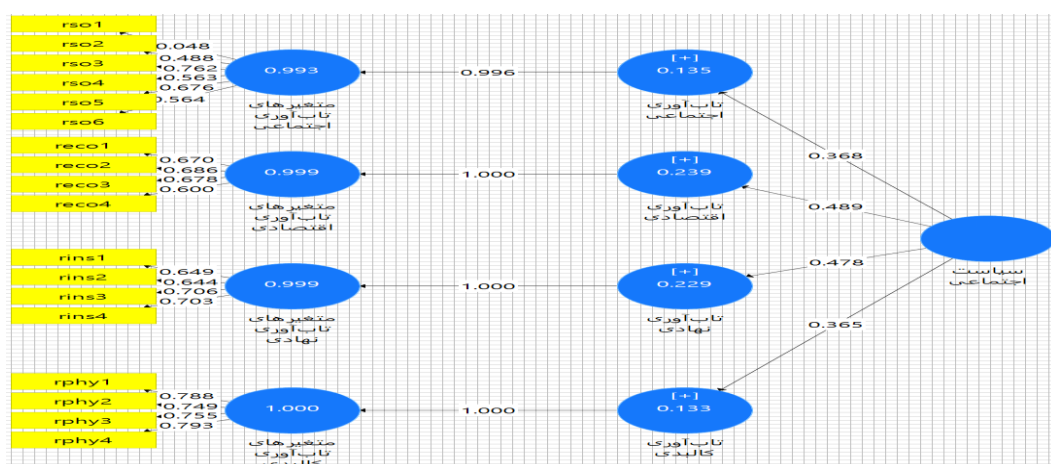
rso1
rso2
rso3
rso4
rso5
rso6
0.048
0.488
0.762
0.563
0.676
0.564
0.993
متغیرهای تاب‌آوری اجتماعی
0.996
[+]
0.135
تاب‌آوری اجتماعی

reco1
reco2
reco3
reco4
0.670
0.686
0.678
0.600
0.999
متغیرهای تاب‌آوری اقتصادی
1.000
[+]
0.239
تاب‌آوری اقتصادی

0.368
0.489
0.478
0.365
سیاست اجتماعی

rins1
rins2
rins3
rins4
0.649
0.644
0.706
0.703
0.999
متغیرهای تاب‌آوری نهادی
1.000
[+]
0.229
تاب‌آوری نهادی

rphy1
rphy2
rphy3
rphy4
0.788
0.749
0.755
0.793
1.000
متغیرهای تاب‌آوری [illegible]
1.000
[+]
0.133
تاب‌آوری کالبدی